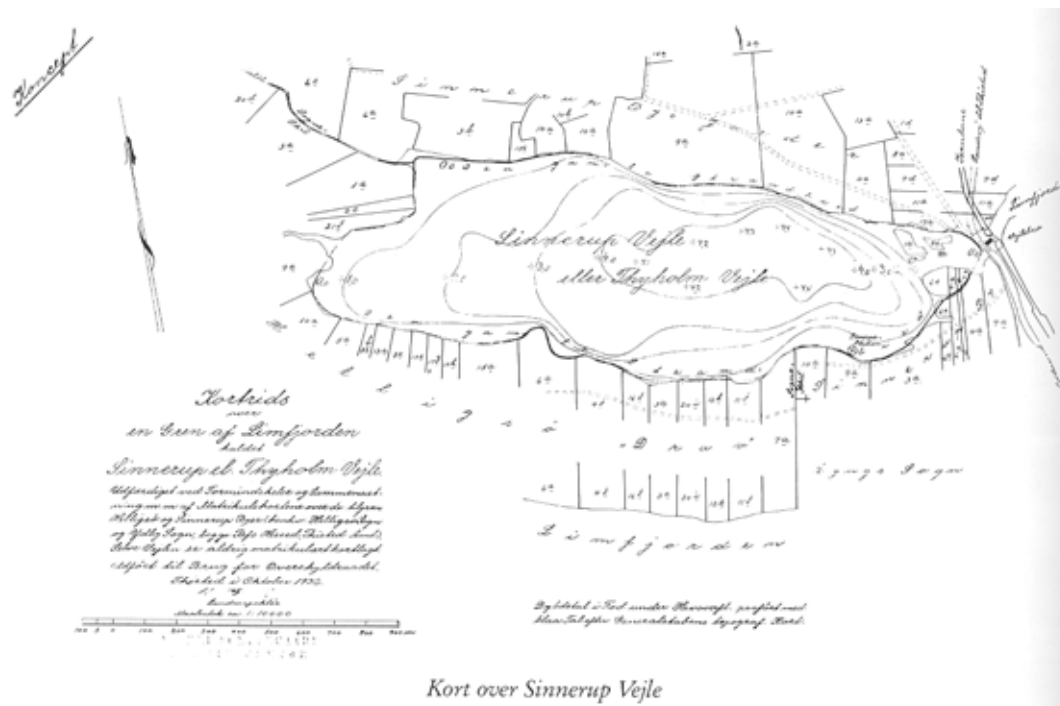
Koncept

Kortrids
over
en Green af Limfjorden
kaldet
Sinnerup el. Thyholm Vejle.
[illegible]
Thyholm i Oktober 1932.
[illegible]
Landinspektør
Maalestok 1:10000

Sinnerup Vejle
eller Thyholm Vejle

Sinnerup
Limfjorden

Dybdetal i Fod under Havspejl, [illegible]

Kort over Sinnerup Vejle